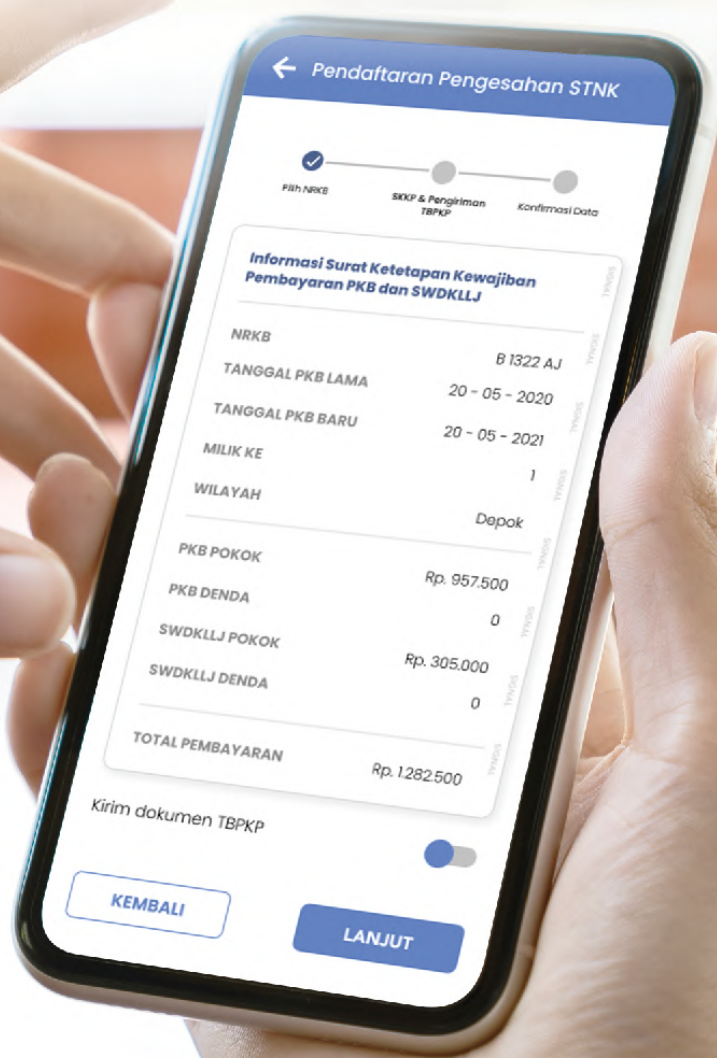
Pendaftaran Pengesahan STNK

Pilih NRKB
SKKP & Pengiriman TBPKP
Konfirmasi Data

Informasi Surat Ketetapan Kewajiban Pembayaran PKB dan SWDKLLJ

| | |
|---|---|
| NRKB | B 1322 AJ |
| TANGGAL PKB LAMA | 20 - 05 - 2020 |
| TANGGAL PKB BARU | 20 - 05 - 2021 |
| MILIK KE | 1 |
| WILAYAH | Depok |
| PKB POKOK | Rp. 957.500 |
| PKB DENDA | 0 |
| SWDKLLJ POKOK | Rp. 305.000 |
| SWDKLLJ DENDA | 0 |
| TOTAL PEMBAYARAN | Rp. 1.282.500 |

SIGNAL SIGNAL SIGNAL SIGNAL SIGNAL SIGNAL SIGNAL

Kirim dokumen TBPKP

KEMBALI
LANJUT